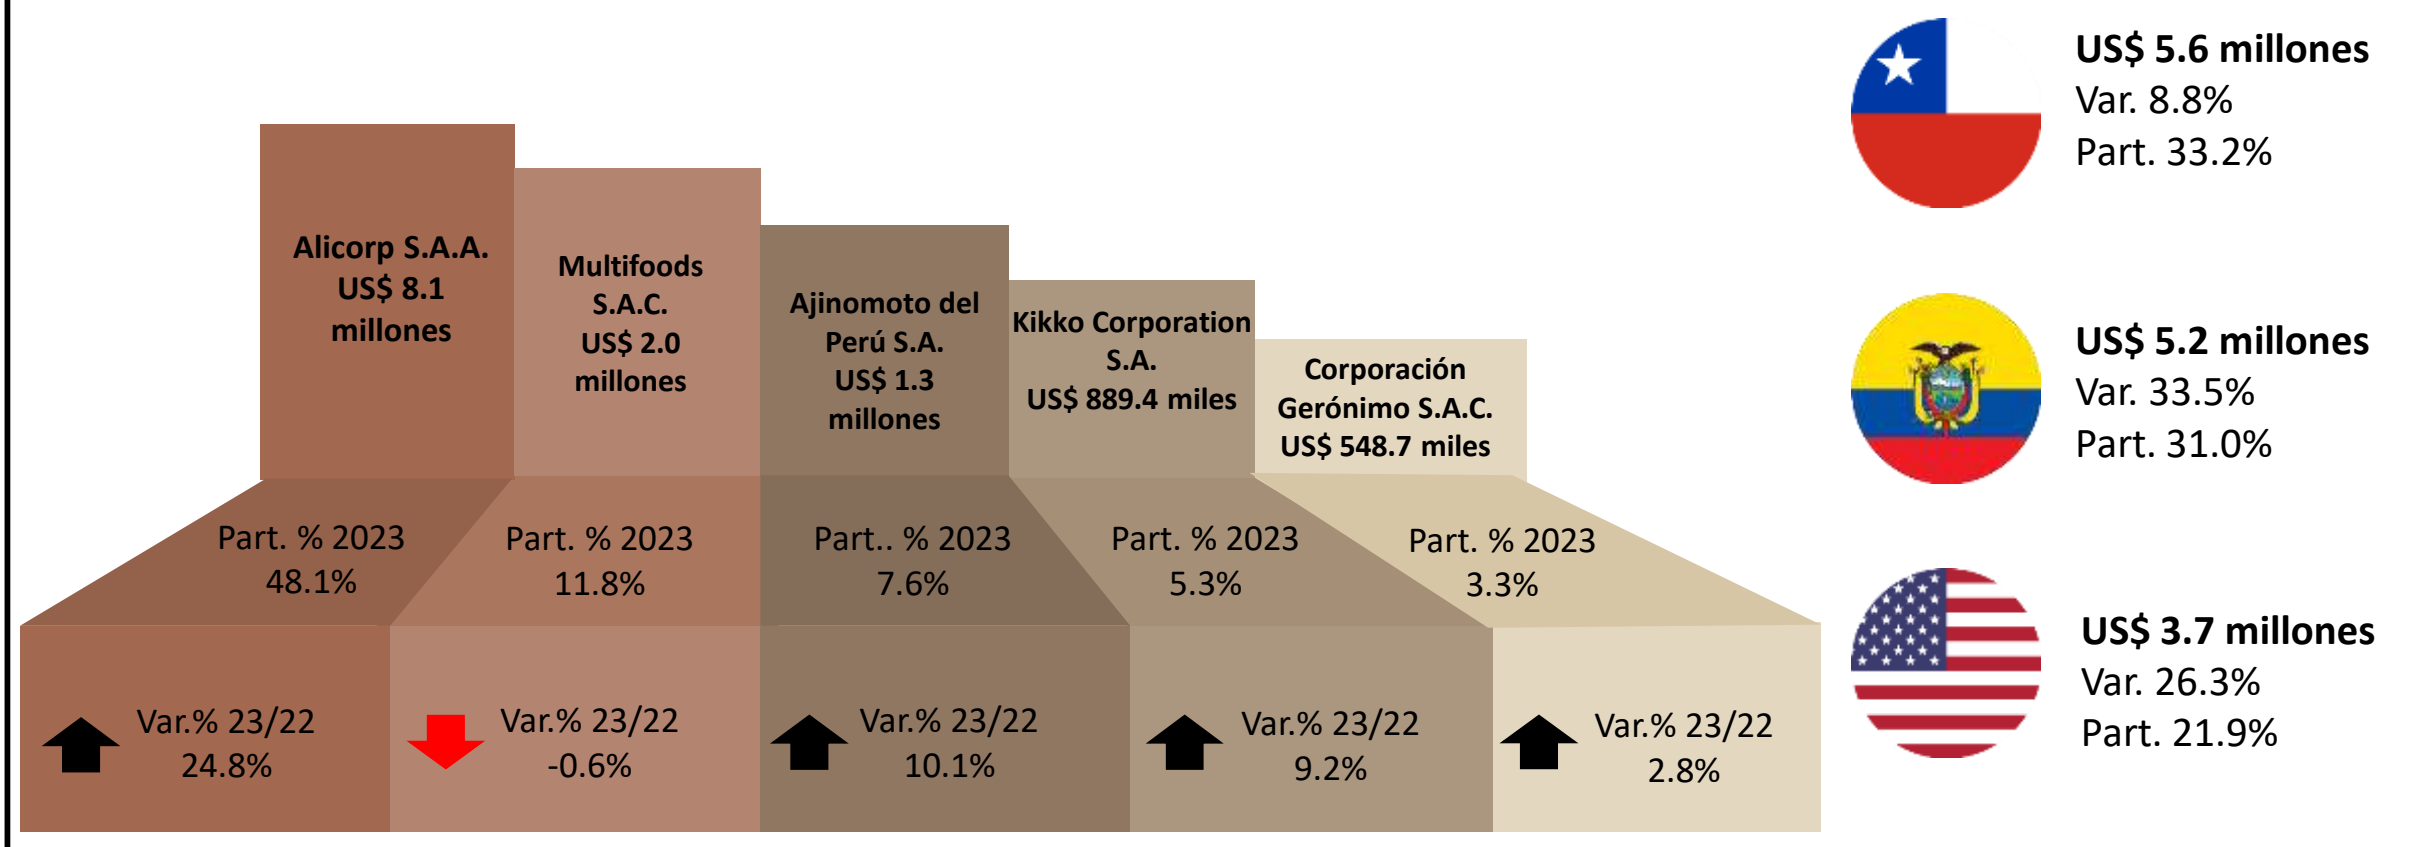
Alicorp S.A.A.
US$ 8.1 millones

Multifoods S.A.C.
US$ 2.0 millones

Ajinomoto del Perú S.A.
US$ 1.3 millones

Kikko Corporation S.A.
US$ 889.4 miles

Corporación Gerónimo S.A.C.
US$ 548.7 miles

Part. % 2023
48.1%

Part. % 2023
11.8%

Part.. % 2023
7.6%

Part. % 2023
5.3%

Part. % 2023
3.3%

Var.% 23/22
24.8%

Var.% 23/22
-0.6%

Var.% 23/22
10.1%

Var.% 23/22
9.2%

Var.% 23/22
2.8%

US$ 5.6 millones
Var. 8.8%
Part. 33.2%

US$ 5.2 millones
Var. 33.5%
Part. 31.0%

US$ 3.7 millones
Var. 26.3%
Part. 21.9%